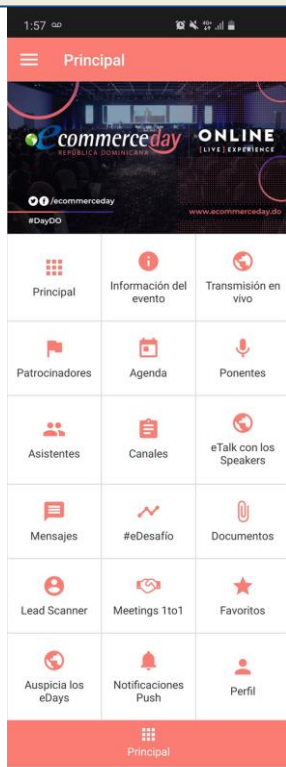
1:57

Principal

eCommerceday
REPÚBLICA DOMINICANA

ONLINE
[LIVE] EXPERIENCE

/ecommerceday
#DayDO

www.ecommerceday.do

| Principal | Información del evento | Transmisión en vivo |
|---|---|---|
| Patrocinadores | Agenda | Ponentes |
| Asistentes | Canales | eTalk con los Speakers |
| Mensajes | #eDesafío | Documentos |
| Lead Scanner | Meetings 1to1 | Favoritos |
| Auspicia los eDays | Notificaciones Push | Perfil |

Principal